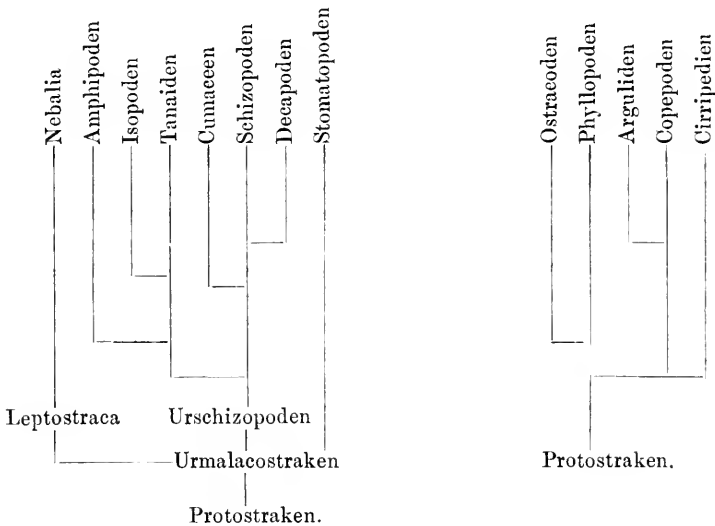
Nebalia
Amphipoden
Isopoden
Tanaiden
Cumaceen
Schizopoden
Decapoden
Stomatopoden

Leptostraca
Urschizopoden
Urmalacostraken
Protostraken.

Ostracoden
Phyllopoden
Arguliden
Copepoden
Cirripedien

Protostraken.